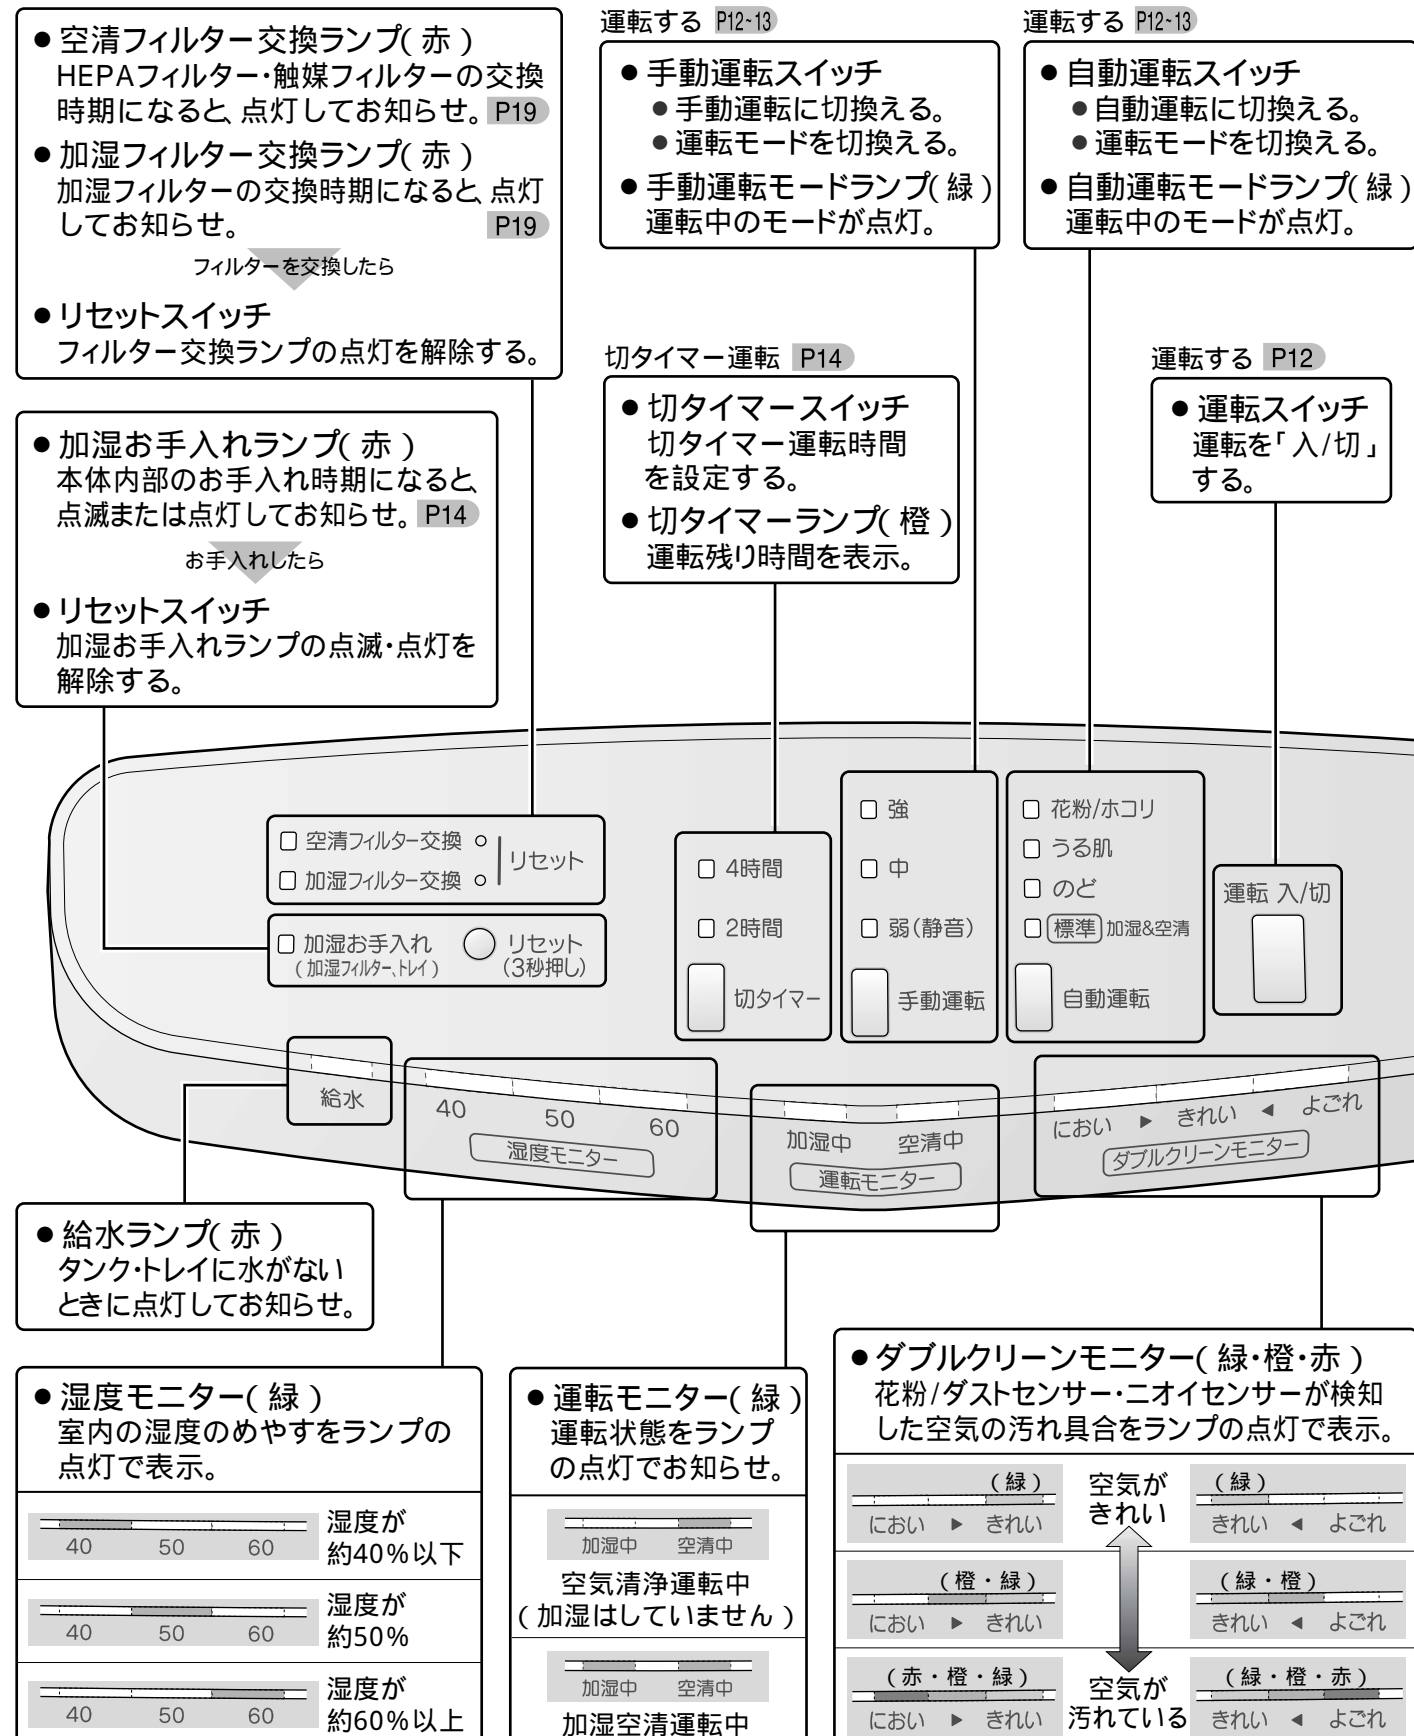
● 空清フィルター交換ランプ( 赤 )
HEPAフィルター・触媒フィルターの交換時期になると、点灯してお知らせ。P19

● 加湿フィルター交換ランプ( 赤 )
加湿フィルターの交換時期になると、点灯してお知らせ。P19

フィルターを交換したら

● リセットスイッチ
フィルター交換ランプの点灯を解除する。

運転する P12~13

● 手動運転スイッチ
● 手動運転に切換える。
● 運転モードを切換える。

● 手動運転モードランプ( 緑 )
運転中のモードが点灯。

運転する P12~13

● 自動運転スイッチ
● 自動運転に切換える。
● 運転モードを切換える。

● 自動運転モードランプ( 緑 )
運転中のモードが点灯。

● 加湿お手入れランプ( 赤 )
本体内部のお手入れ時期になると、点滅または点灯してお知らせ。P14

お手入れしたら

● リセットスイッチ
加湿お手入れランプの点滅・点灯を解除する。

切タイマー運転 P14

● 切タイマースイッチ
切タイマー運転時間を設定する。

● 切タイマーランプ( 橙 )
運転残り時間を表示。

運転する P12

● 運転スイッチ
運転を「入/切」する。

空清フィルター交換
加湿フィルター交換
リセット
加湿お手入れ (加湿フィルター、トレイ)
リセット (3秒押し)

4時間
2時間
切タイマー

強
中
弱(静音)
手動運転

花粉/ホコリ
うる肌
のど
標準 加湿&空清
自動運転

運転 入/切

給水
40 50 60
湿度モニター
加湿中 空清中
運転モニター
におい ▶ きれい ◀ よごれ
ダブルクリーンモニター

● 給水ランプ( 赤 )
タンク・トレイに水がないときに点灯してお知らせ。

● 湿度モニター( 緑 )
室内の湿度のめやすをランプの点灯で表示。

| | |
|---|---|
| 40 50 60 | 湿度が約40%以下 |
| 40 50 60 | 湿度が約50% |
| 40 50 60 | 湿度が約60%以上 |

● 運転モニター( 緑 )
運転状態をランプの点灯でお知らせ。

加湿中 空清中
空気清浄運転中
( 加湿はしていません )

加湿中 空清中
加湿空清運転中

● ダブルクリーンモニター( 緑・橙・赤 )
花粉/ダストセンサー・ニオイセンサーが検知した空気の汚れ具合をランプの点灯で表示。

| | | |
|---|---|---|
| (緑) におい ▶ きれい | 空気がきれい | (緑) きれい ◀ よごれ |
| (橙・緑) におい ▶ きれい | | (緑・橙) きれい ◀ よごれ |
| (赤・橙・緑) におい ▶ きれい | 空気が汚れている | (緑・橙・赤) きれい ◀ よごれ |